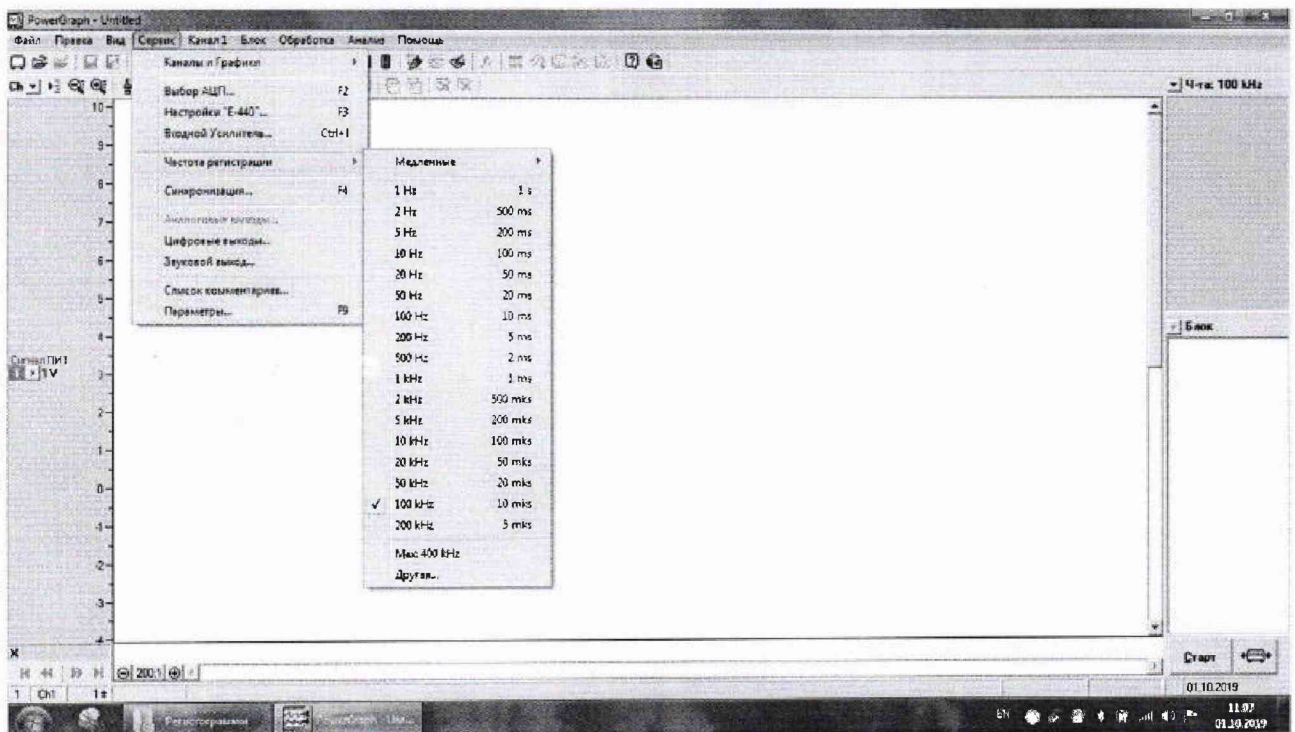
PowerGraph - Untitled

Файл Правка Вид Сервис Канал 1 Блок Обработка Анализ Помощь

Каналы и Графики
Выбор АЦП... F2
Настройки "E-440"... F3
Входной Усилитель... Ctrl+I
Частота регистрации
Синхронизация... F4
Аналоговые выходы...
Цифровые выходы...
Звуковой выход...
Список комментариев...
Параметры... F9

Медленные
1 Hz 1 s
2 Hz 500 ms
5 Hz 200 ms
10 Hz 100 ms
20 Hz 50 ms
50 Hz 20 ms
100 Hz 10 ms
200 Hz 5 ms
500 Hz 2 ms
1 kHz 1 ms
2 kHz 500 mks
5 kHz 200 mks
10 kHz 100 mks
20 kHz 50 mks
50 kHz 20 mks
✓ 100 kHz 10 mks
200 kHz 5 mks
Max 400 kHz
Другая...

Ч-та: 100 kHz

10
9
8
7
6
5
4
3
2
1
0
-1
-2
-3
-4

Сигнал ПИ 1
1V

Блок

200:1

1 Ch1 1 s

Старт

01.10.2019

Регистограммы
PowerGraph - Unt...

EN
11:07
01.10.2019